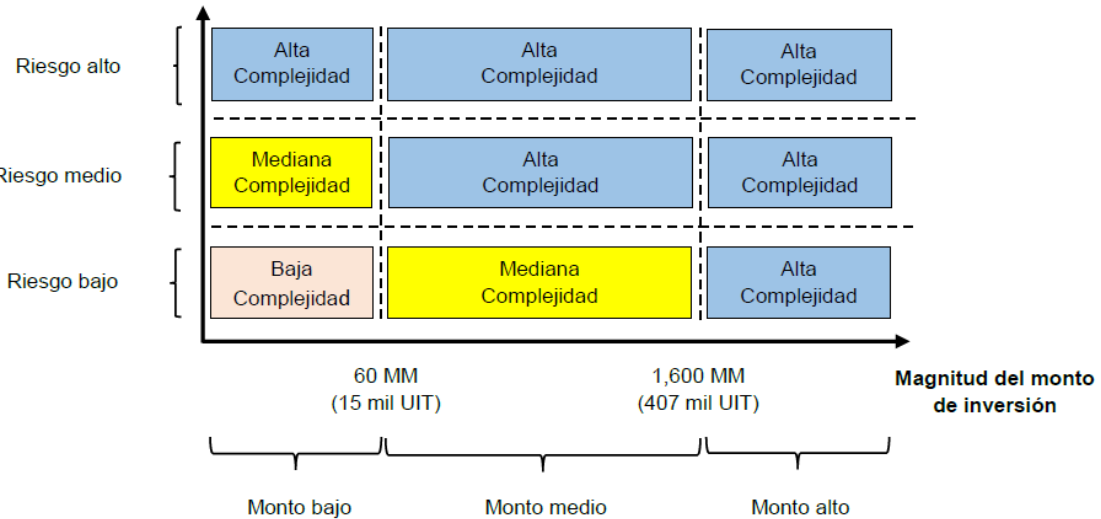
Riesgo alto

Alta Complejidad

Alta Complejidad

Alta Complejidad

Riesgo medio

Mediana Complejidad

Alta Complejidad

Alta Complejidad

Riesgo bajo

Baja Complejidad

Mediana Complejidad

Alta Complejidad

60 MM
(15 mil UIT)

1,600 MM
(407 mil UIT)

Magnitud del monto de inversión

Monto bajo

Monto medio

Monto alto